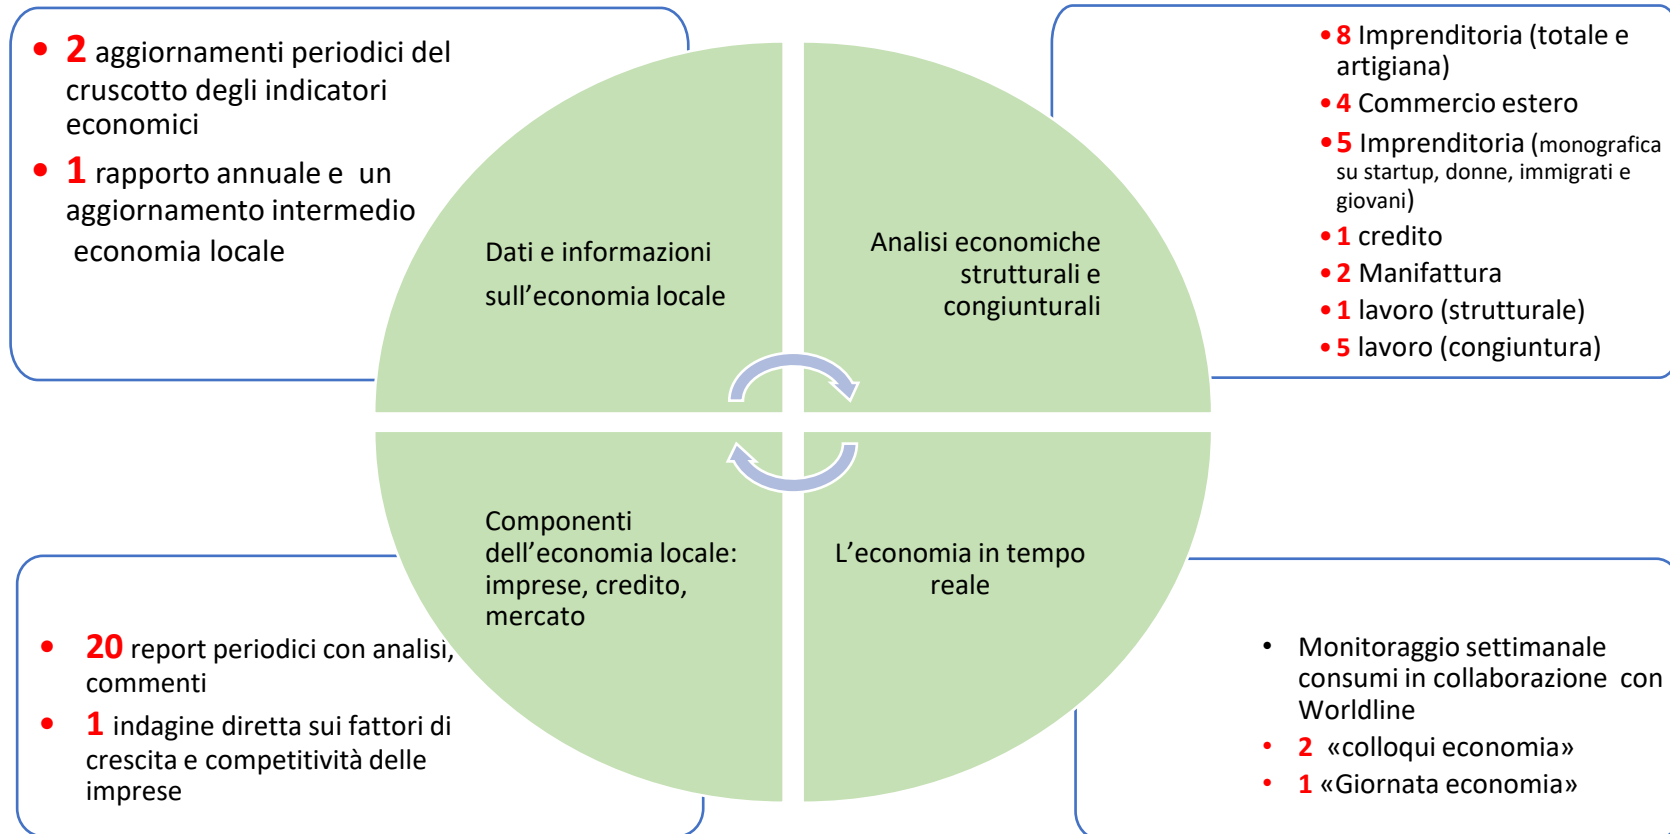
• **2** aggiornamenti periodici del cruscotto degli indicatori economici
• **1** rapporto annuale e un aggiornamento intermedio economia locale

Dati e informazioni sull'economia locale

Analisi economiche strutturali e congiunturali

• 8 Imprenditoria (totale e artigiana)
• 4 Commercio estero
• 5 Imprenditoria (monografica su startup, donne, immigrati e giovani)
• 1 credito
• 2 Manifattura
• 1 lavoro (strutturale)
• 5 lavoro (congiuntura)

Componenti dell'economia locale: imprese, credito, mercato

L'economia in tempo reale

• 20 report periodici con analisi, commenti
• 1 indagine diretta sui fattori di crescita e competitività delle imprese

• Monitoraggio settimanale consumi in collaborazione con Worldline
• 2 «colloqui economia»
• 1 «Giornata economia»